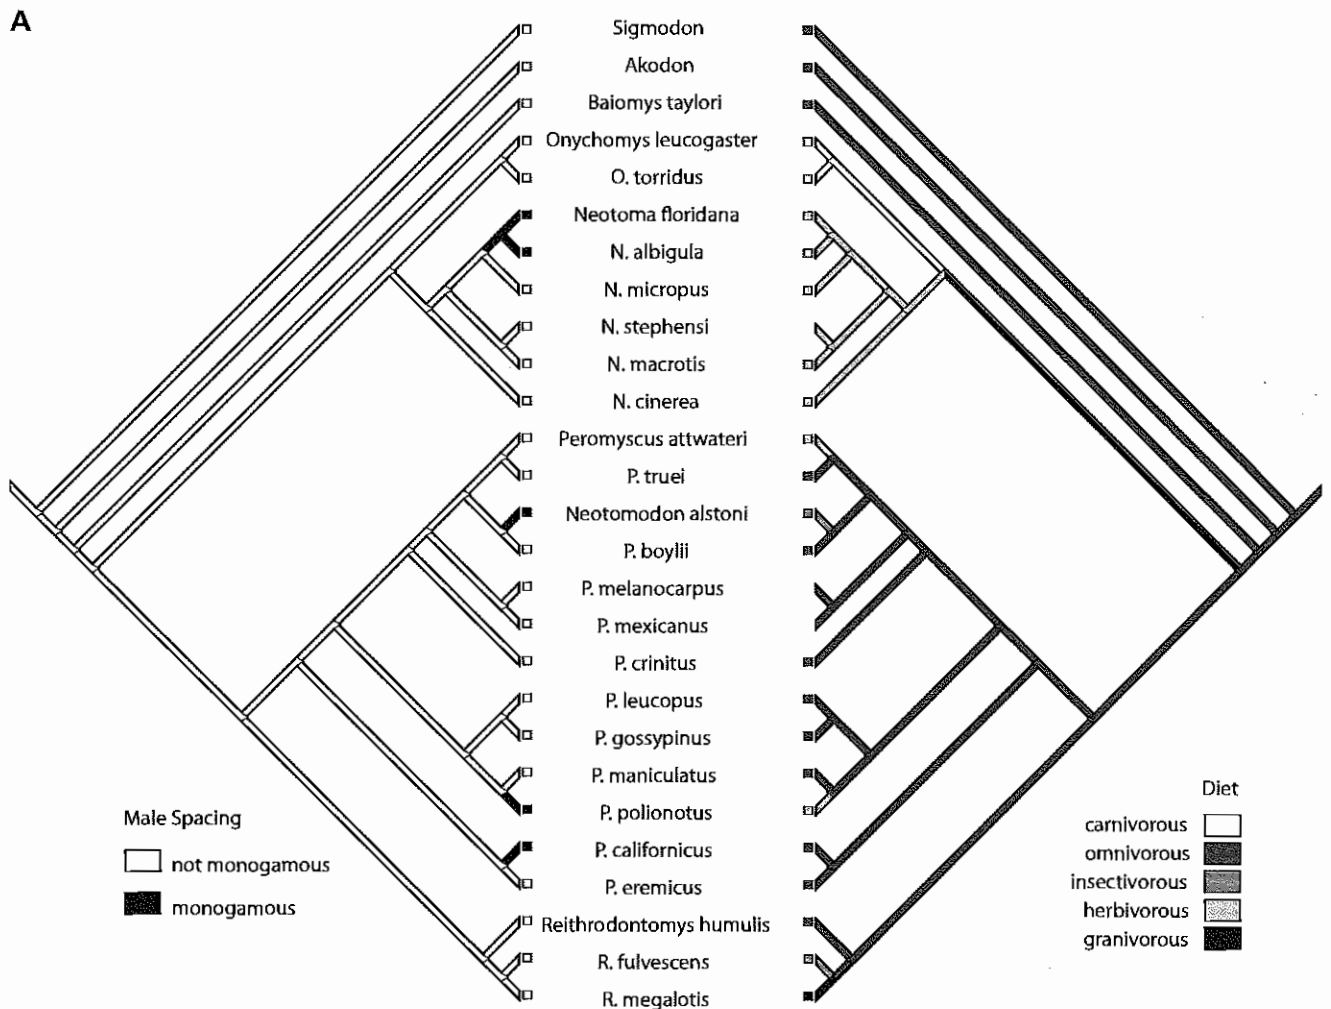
A

Sigmodon
Akodon
Baiomys taylori
Onychomys leucogaster
O. torridus
Neotoma floridana
N. albigula
N. micropus
N. stephensi
N. macrotis
N. cinerea
Peromyscus attwateri
P. truei
Neotomodon alstoni
P. boylii
P. melanocarpus
P. mexicanus
P. crinitus
P. leucopus
P. gossypinus
P. maniculatus
P. polionotus
P. californicus
P. eremicus
Reithrodontomys humulis
R. fulvescens
R. megalotis

Male Spacing
not monogamous
monogamous

Diet
carnivorous
omnivorous
insectivorous
herbivorous
granivorous